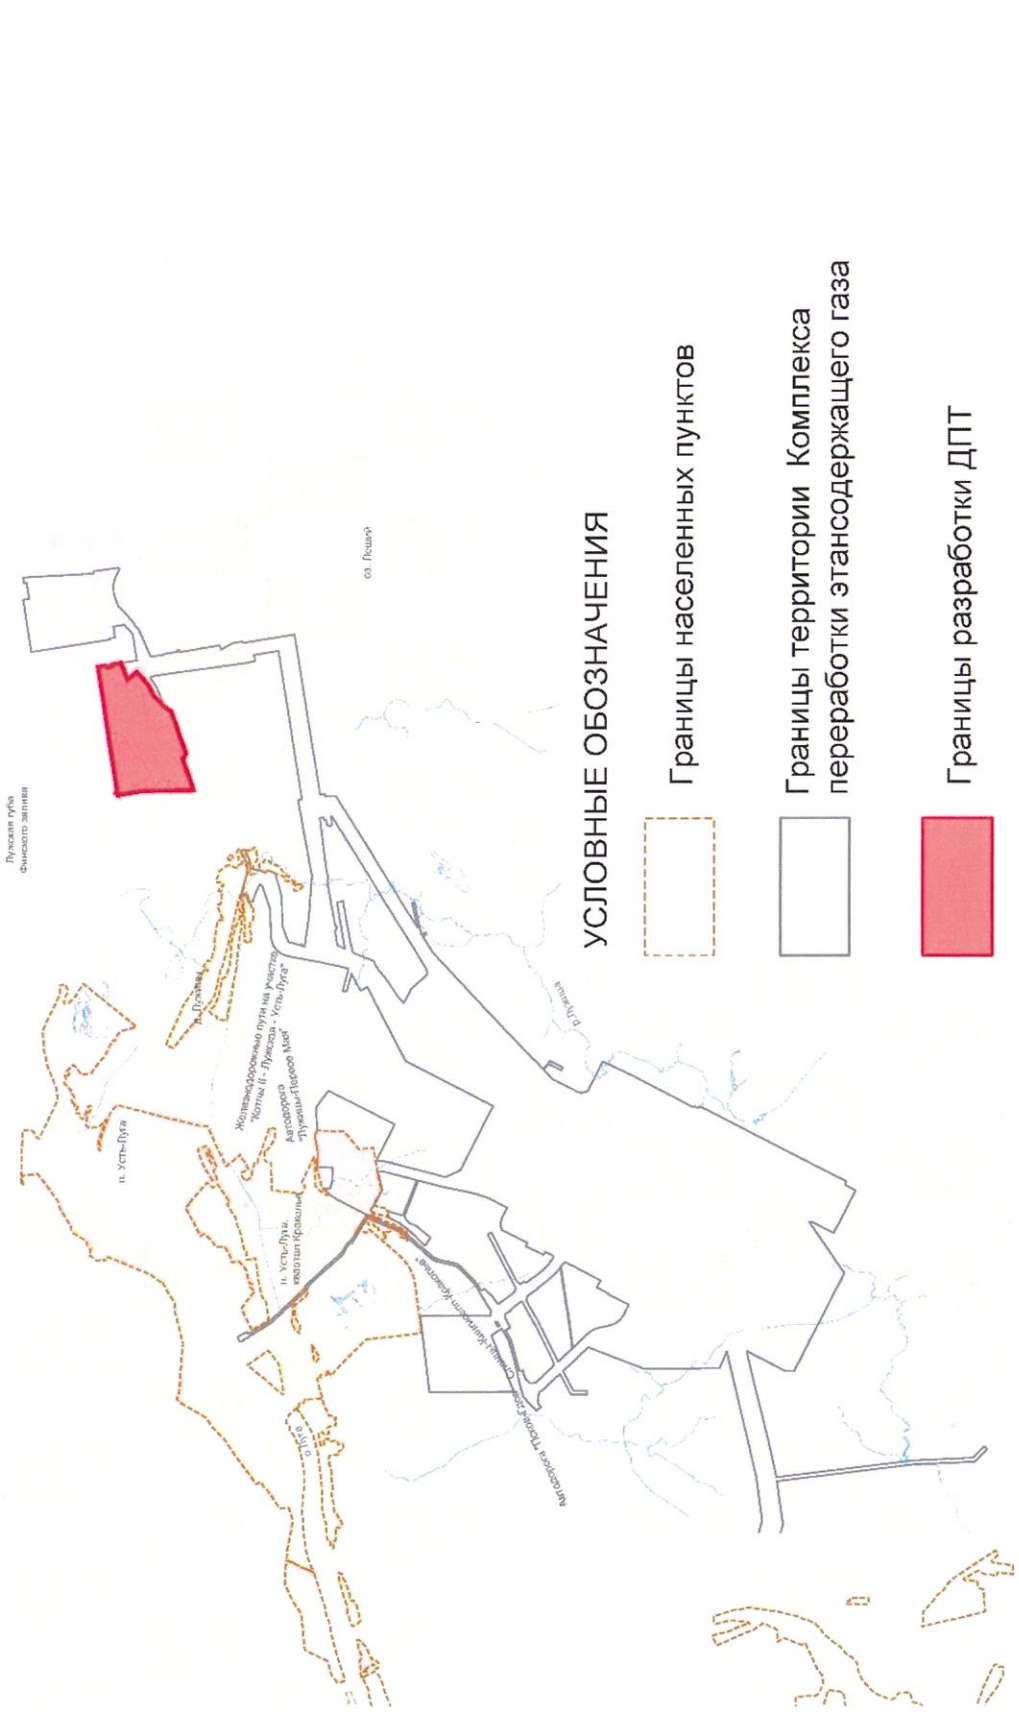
Лужская губа Финского залива

оз. Лешей

д. Лужицы

п. Усть-Луга

Железнодорожные пути на участке "Котлы II - Лужская - Усть-Луга"

Автодорога "Лужицы-Первое Мая"

п. Усть-Луга, квартал Краколье

р. Луга

Автодорога "Псков-Гдов-Сланцы-Кингисепп-Краколье"

р. Лужица

УСЛОВНЫЕ ОБОЗНАЧЕНИЯ

Границы населенных пунктов

Границы территории Комплекса переработки этансодержащего газа

Границы разработки ДПТ